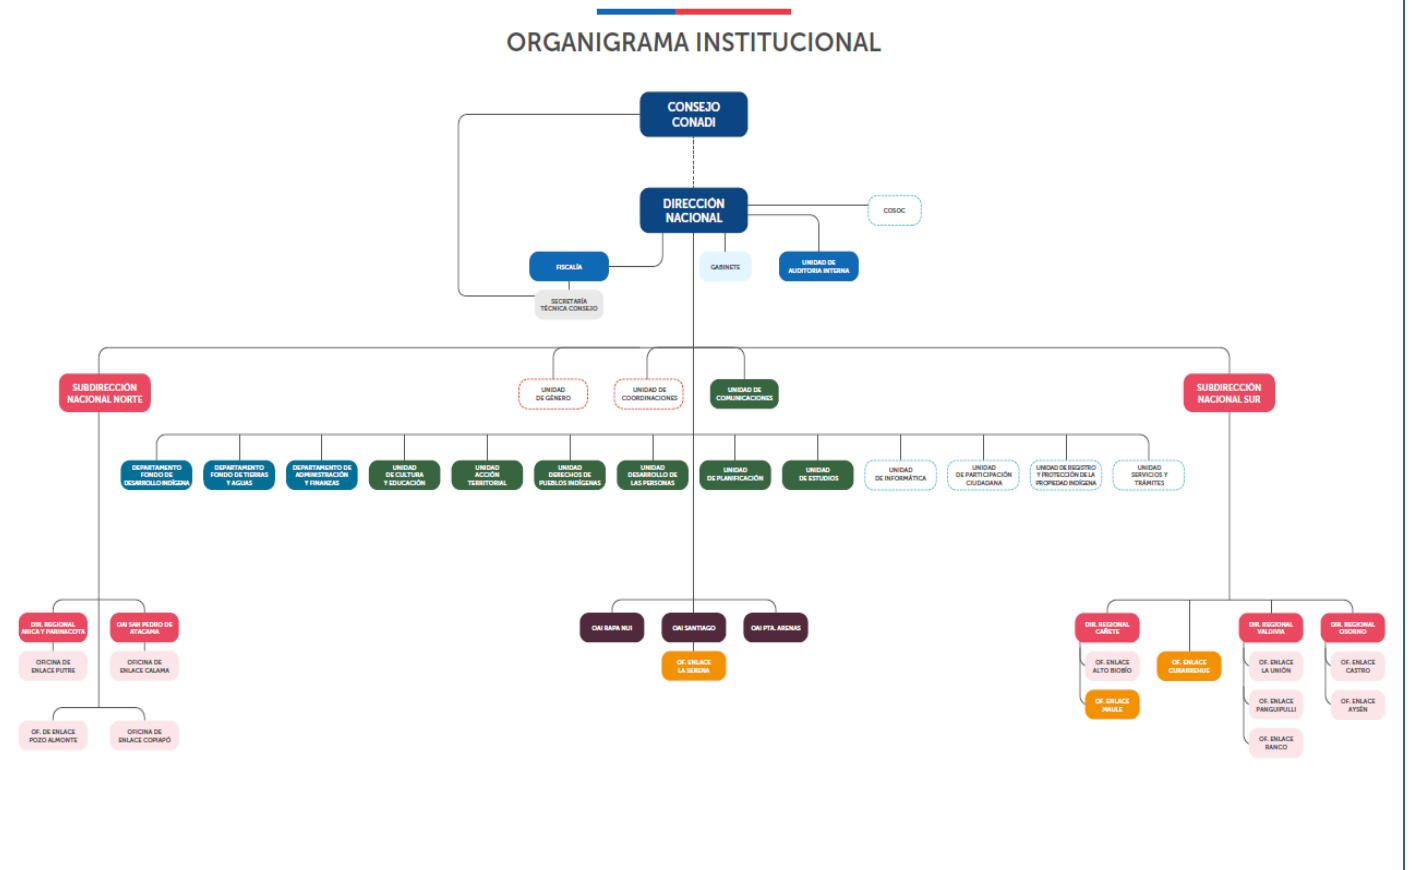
ORGANIGRAMA INSTITUCIONAL

CONSEJO CONADI

DIRECCIÓN NACIONAL

COSOC

FISCALÍA

GABINETE

UNIDAD DE AUDITORIA INTERNA

SECRETARÍA TÉCNICA CONSEJO

SUBDIRECCIÓN NACIONAL NORTE

UNIDAD DE GÉNERO

UNIDAD DE COORDINACIONES

UNIDAD DE COMUNICACIONES

SUBDIRECCIÓN NACIONAL SUR

DEPARTAMENTO FONDO DE DESARROLLO INDÍGENA

DEPARTAMENTO FONDO DE TIERRAS Y AGUAS

DEPARTAMENTO DE ADMINISTRACIÓN Y FINANZAS

UNIDAD DE CULTURA Y EDUCACIÓN

UNIDAD ACCIÓN TERRITORIAL

UNIDAD DERECHOS DE PUEBLOS INDÍGENAS

UNIDAD DESARROLLO DE LAS PERSONAS

UNIDAD DE PLANIFICACIÓN

UNIDAD DE ESTUDIOS

UNIDAD DE INFORMÁTICA

UNIDAD DE PARTICIPACIÓN CIUDADANA

UNIDAD DE REGISTRO Y PROTECCIÓN DE LA PROPIEDAD INDÍGENA

UNIDAD SERVICIOS Y TRÁMITES

DIR. REGIONAL ARICA Y PARINACOTA

OFICINA DE ENLACE PUTRE

OAI SAN PEDRO DE ATACAMA

OFICINA DE ENLACE CALAMA

OF. DE ENLACE POZO ALMONTE

OFICINA DE ENLACE COPIAPÓ

OAI RAPA NUI

OAI SANTIAGO

OF. ENLACE LA SERENA

OAI PTA. ARENAS

DIR. REGIONAL CAÑETE

OF. ENLACE ALTO BIOBÍO

OF. ENLACE MAULE

OF. ENLACE CURARREHUE

DIR. REGIONAL VALDIVIA

OF. ENLACE LA UNIÓN

OF. ENLACE PANGUIPULLI

OF. ENLACE RANCO

DIR. REGIONAL OSORNO

OF. ENLACE CASTRO

OF. ENLACE AYSÉN